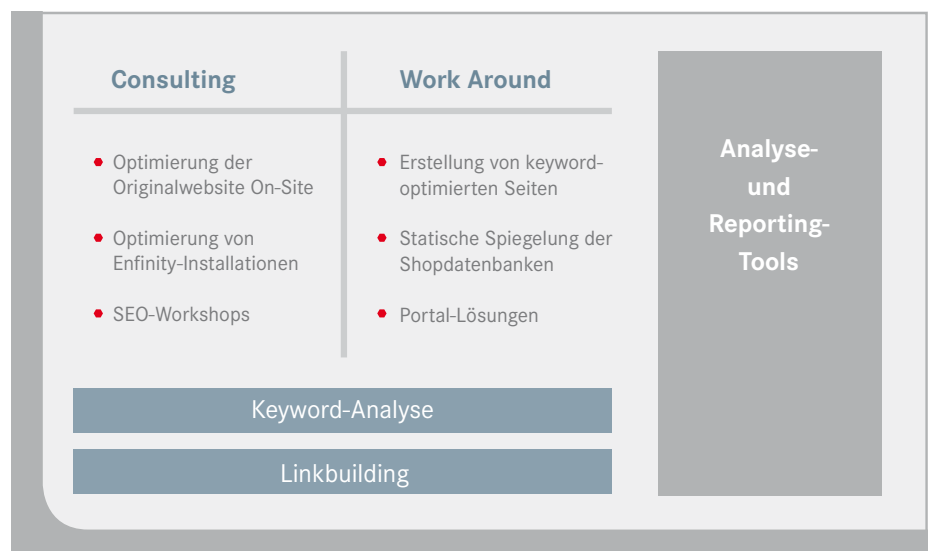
Consulting

Work Around

Optimierung der Originalwebsite On-Site

Optimierung von Enfinity-Installationen

SEO-Workshops

Erstellung von keywordoptimierten Seiten

Statische Spiegelung der Shopdatenbanken

Portal-Lösungen

Analyse- und Reporting-Tools

Keyword-Analyse

Linkbuilding